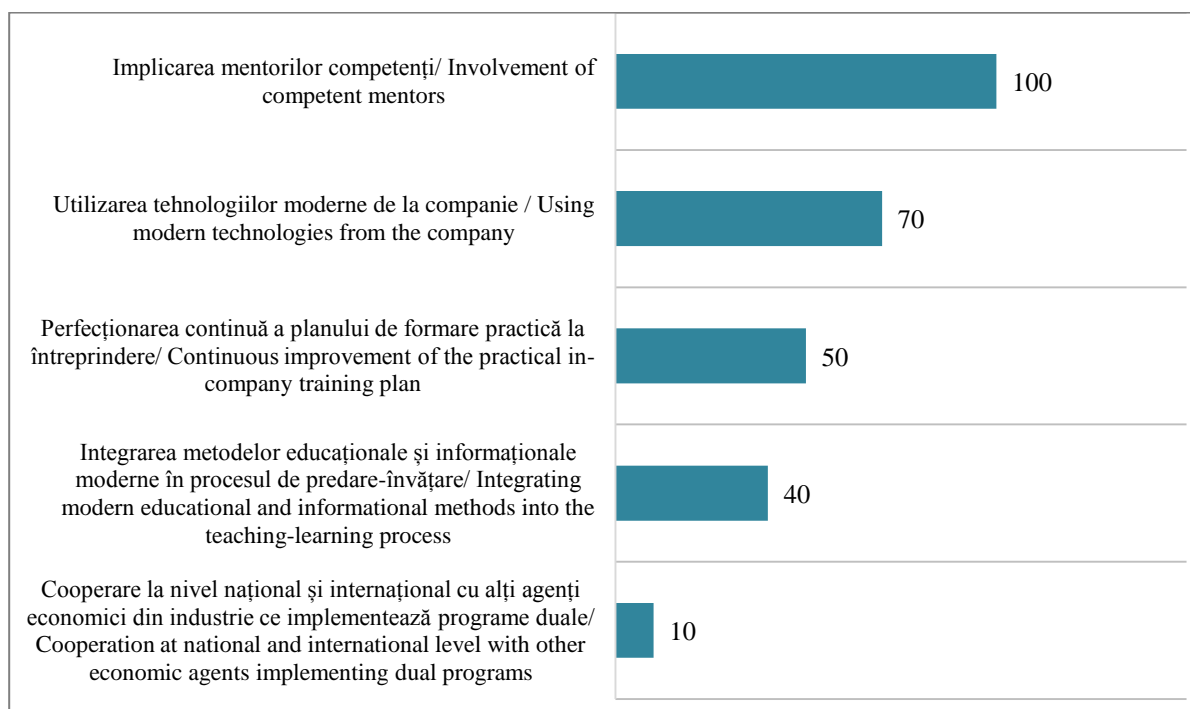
Implicarea mentorilor competenți/ Involvement of competent mentors

100

Utilizarea tehnologiilor moderne de la companie / Using modern technologies from the company

70

Perfecționarea continuă a planului de formare practică la întreprindere/ Continuous improvement of the practical in-company training plan

50

Integrarea metodelor educaționale și informaționale moderne în procesul de predare-învățare/ Integrating modern educational and informational methods into the teaching-learning process

40

Cooperare la nivel național și internațional cu alți agenți economici din industrie ce implementează programe duale/ Cooperation at national and international level with other economic agents implementing dual programs

10